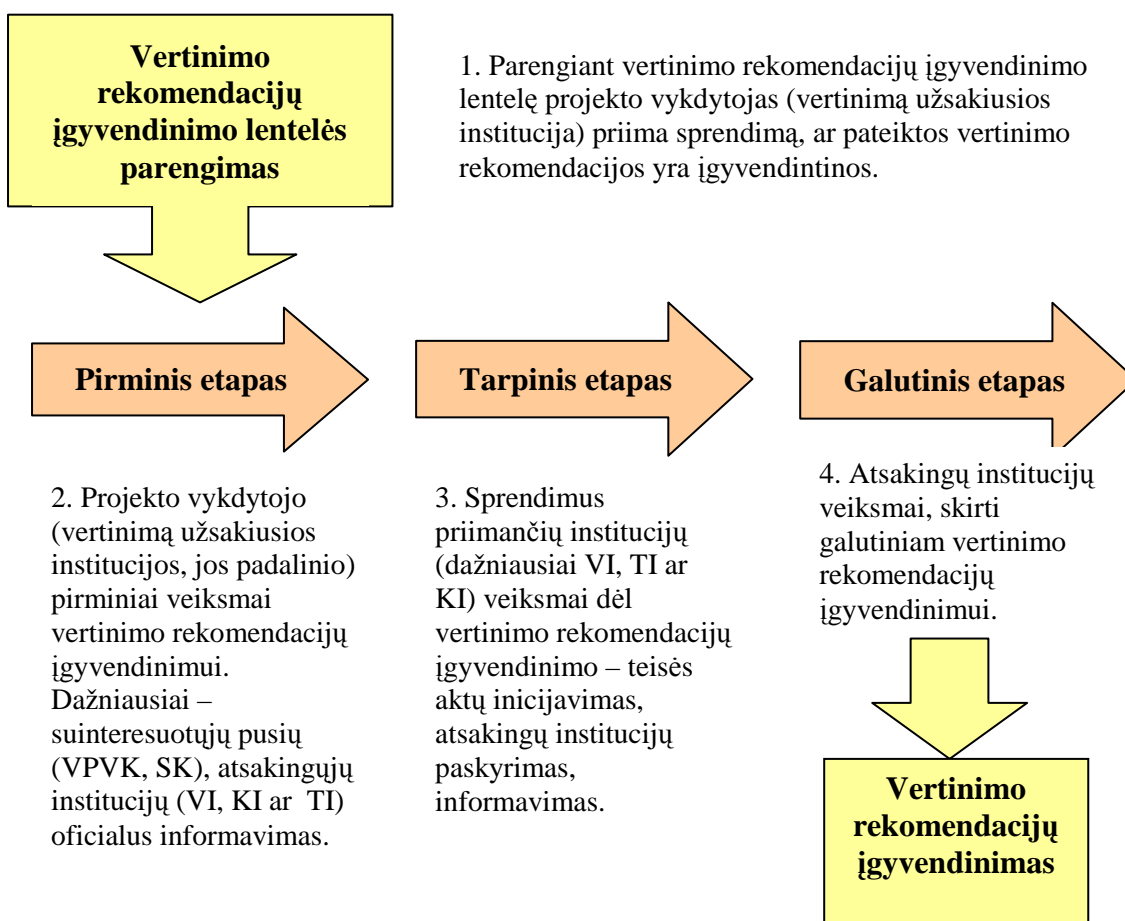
Vertinimo rekomendacijų įgyvendinimo lentelės parengimas

1. Parengiant vertinimo rekomendacijų įgyvendinimo lentelę projekto vykdytojas (vertinimą užsakiusios institucija) priima sprendimą, ar pateiktos vertinimo rekomendacijos yra įgyvendintinos.

Pirminis etapas

Tarpinis etapas

Galutinis etapas

2. Projekto vykdytojo (vertinimą užsakiusios institucijos, jos padalinio) pirminiai veiksmai vertinimo rekomendacijų įgyvendinimui. Dažniausiai – suinteresuotųjų pusių (VPVK, SK), atsakingųjų institucijų (VI, KI ar TI) oficialus informavimas.

3. Sprendimus priimančių institucijų (dažniausiai VI, TI ar KI) veiksmai dėl vertinimo rekomendacijų įgyvendinimo – teisės aktų inicijavimas, atsakingų institucijų paskyrimas, informavimas.

4. Atsakingų institucijų veiksmai, skirti galutiniam vertinimo rekomendacijų įgyvendinimui.

Vertinimo rekomendacijų įgyvendinimas